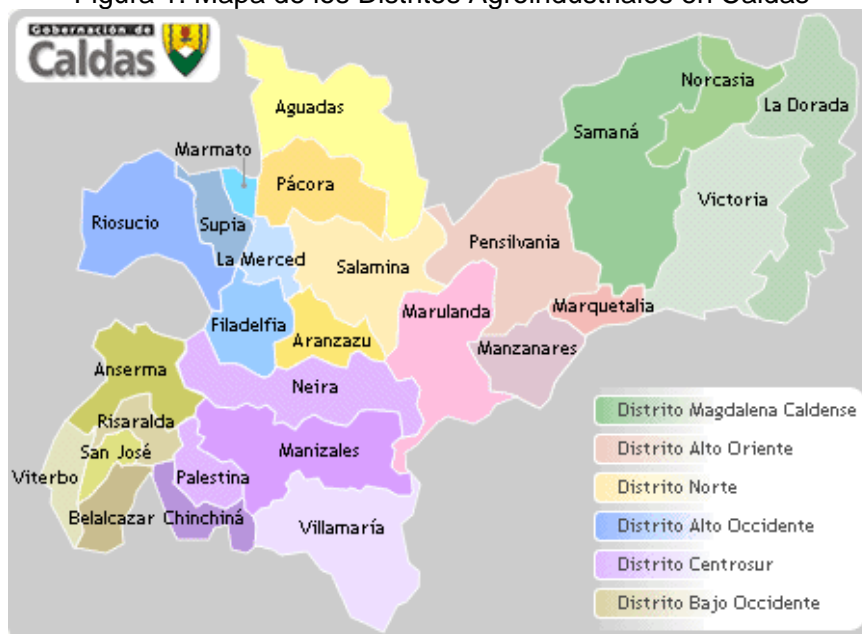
Figura 1. Mapa de los Distritos Agroindustriales en Caldas

Gobernación de Caldas

Aguadas
Marmato
Pácora
Riosucio
Supía
La Merced
Salamina
Pensilvania
Samaná
Norcasia
La Dorada
Victoria
Marquetalia
Marulanda
Manzanares
Filadelfia
Aranzazu
Anserma
Neira
Risaralda
San José
Viterbo
Manizales
Palestina
Belalcazar
Chinchiná
Villamaría

Distrito Magdalena Caldense
Distrito Alto Oriente
Distrito Norte
Distrito Alto Occidente
Distrito Centrosur
Distrito Bajo Occidente